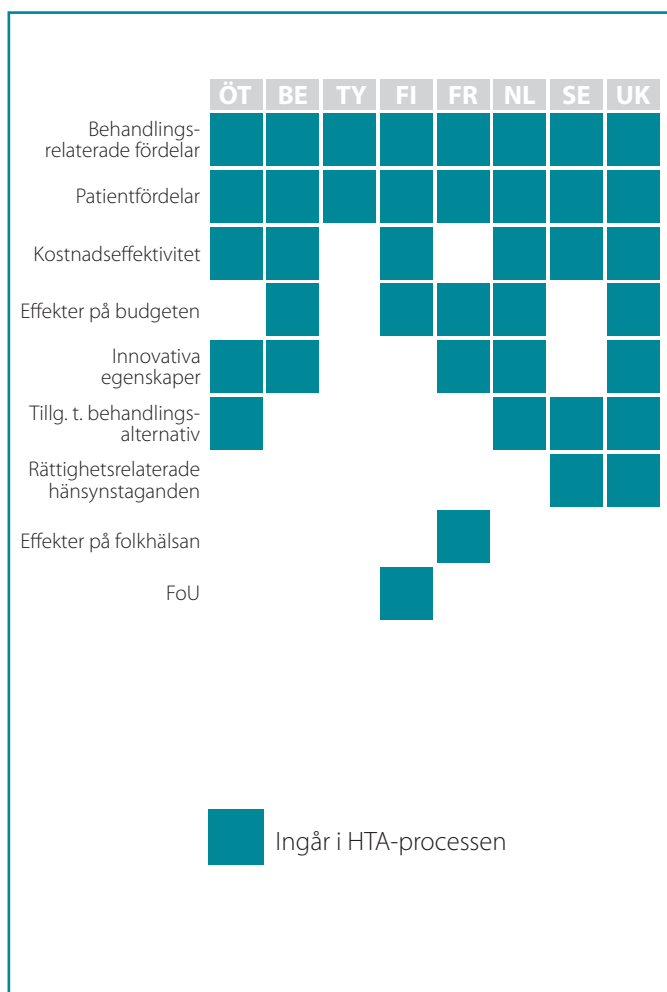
| | ÖT | BE | TY | FI | FR | NL | SE | UK |
|---|---|---|---|---|---|---|---|---|
| Behandlingsrelaterade fördelar | | | | | | | | |
| Patientfördelar | | | | | | | | |
| Kostnadseffektivitet | | | | | | | | |
| Effekter på budgeten | | | | | | | | |
| Innovativa egenskaper | | | | | | | | |
| Tillg. t. behandlingsalternativ | | | | | | | | |
| Rättighetsrelaterade hänsynstaganden | | | | | | | | |
| Effekter på folkhälsan | | | | | | | | |
| FoU | | | | | | | | |

Ingår i HTA-processen